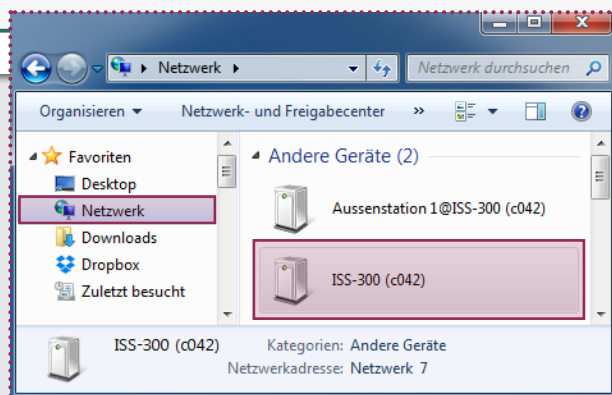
Netzwerk ▸
Netzwerk durchsuchen
Organisieren ▾
Netzwerk- und Freigabecenter
»
Favoriten
Desktop
Netzwerk
Downloads
Dropbox
Zuletzt besucht
Andere Geräte (2)
Aussenstation 1@ISS-300 (c042)
ISS-300 (c042)
ISS-300 (c042)
Kategorien: Andere Geräte
Netzwerkadresse: Netzwerk 7